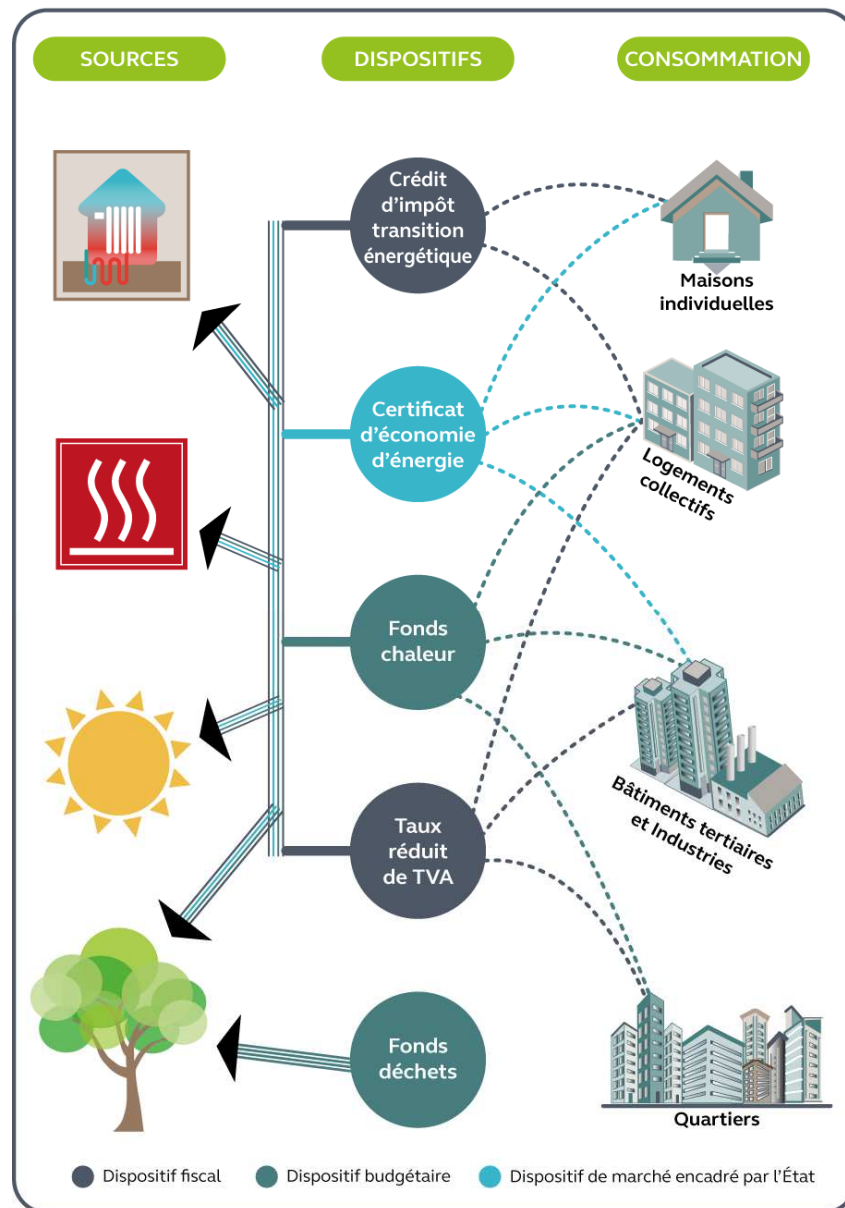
SOURCES

DISPOSITIFS

CONSOMMATION

Crédit d'impôt transition énergétique

Maisons individuelles

Certificat d'économie d'énergie

Logements collectifs

Fonds chaleur

Bâtiments tertiaires et Industries

Taux réduit de TVA

Fonds déchets

Quartiers

Dispositif fiscal

Dispositif budgétaire

Dispositif de marché encadré par l'État